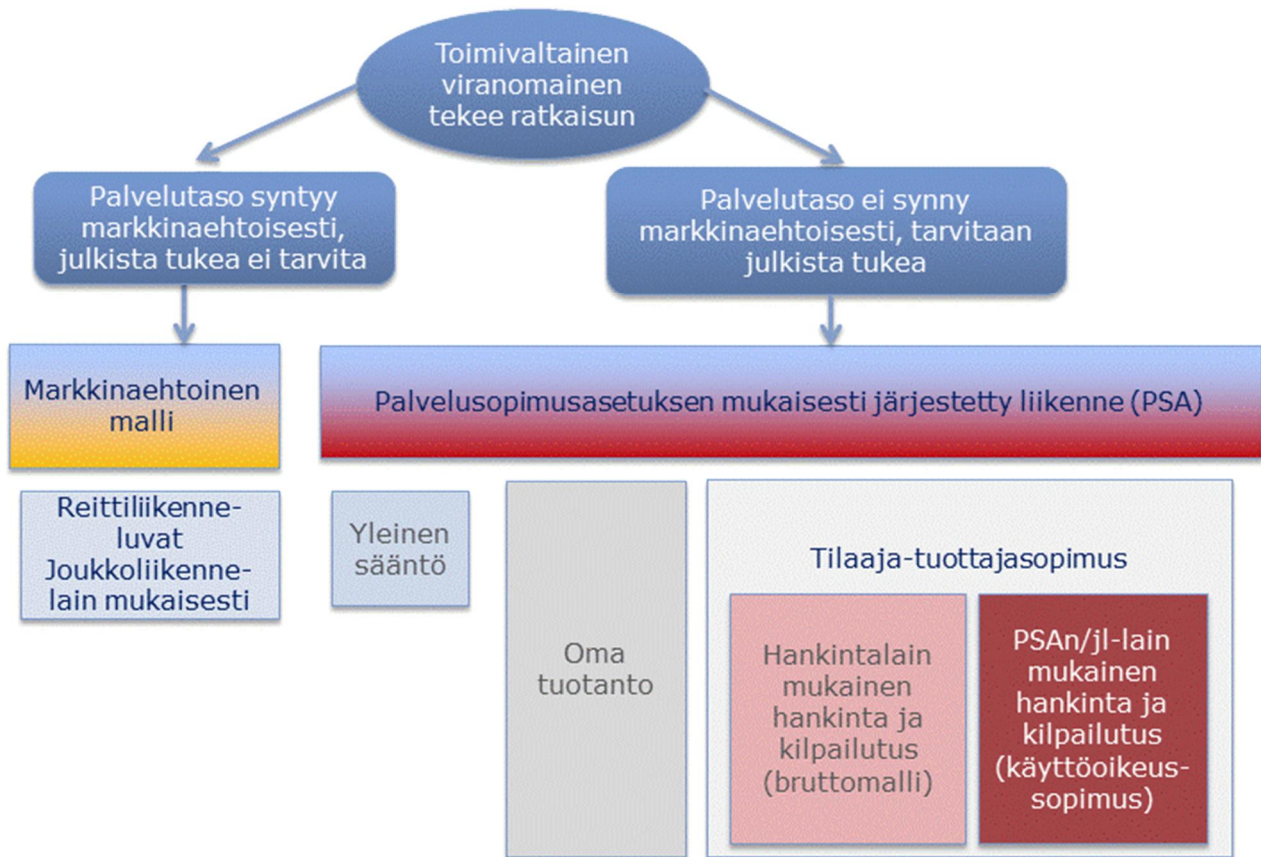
Toimivaltainen viranomainen tekee ratkaisun

Palvelutaso syntyy markkinaehtoisesti, julkista tukea ei tarvita

Palvelutaso ei synny markkinaehtoisesti, tarvitaan julkista tukea

Markkinaehtoinen malli

Palvelusopimusasetuksen mukaisesti järjestetty liikenne (PSA)

Reittiliikenneluvat Joukkoliikennelain mukaisesti

Yleinen sääntö

Oma tuotanto

Tilaaja-tuottajasopimus

Hankintalain mukainen hankinta ja kilpailutus (bruttomalli)

PSAn/jl-lain mukainen hankinta ja kilpailutus (käyttöoikeussopimus)